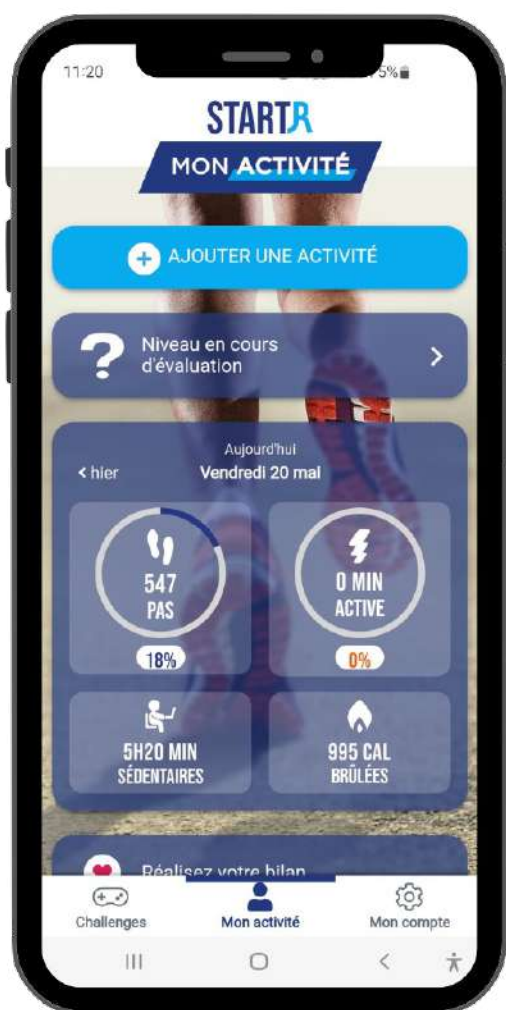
11:20

5%

STARTR

MON ACTIVITÉ

AJOUTER UNE ACTIVITÉ

Niveau en cours d'évaluation

Aujourd'hui

< hier

Vendredi 20 mai

547 PAS

18%

0 MIN ACTIVE

0%

5H20 MIN SÉDENTAIRES

995 CAL BRÛLÉES

Réalisez votre bilan

Challenges

Mon activité

Mon compte